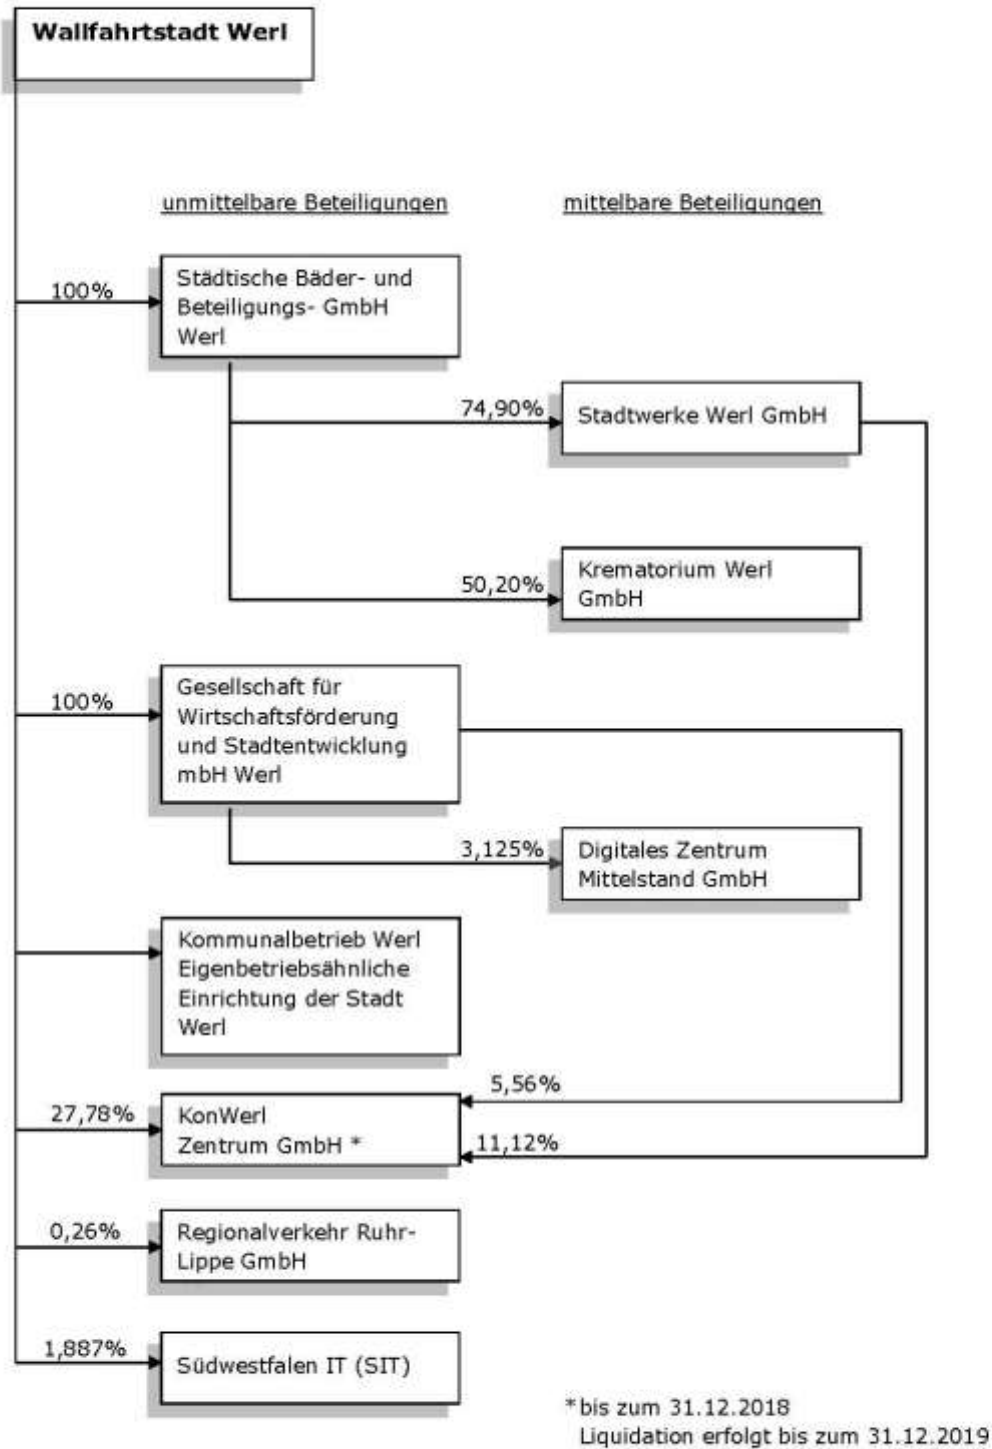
Wallfahrtstadt Werl

unmittelbare Beteiligungen

mittelbare Beteiligungen

100%

Städtische Bäder- und Beteiligungs- GmbH Werl

74,90%

Stadtwerke Werl GmbH

50,20%

Krematorium Werl GmbH

100%

Gesellschaft für Wirtschaftsförderung und Stadtentwicklung mbH Werl

3,125%

Digitales Zentrum Mittelstand GmbH

Kommunalbetrieb Werl Eigenbetriebsähnliche Einrichtung der Stadt Werl

5,56%

27,78%

KonWerl Zentrum GmbH *

11,12%

0,26%

Regionalverkehr Ruhr-Lippe GmbH

1,887%

Südwestfalen IT (SIT)

*bis zum 31.12.2018
Liquidation erfolgt bis zum 31.12.2019